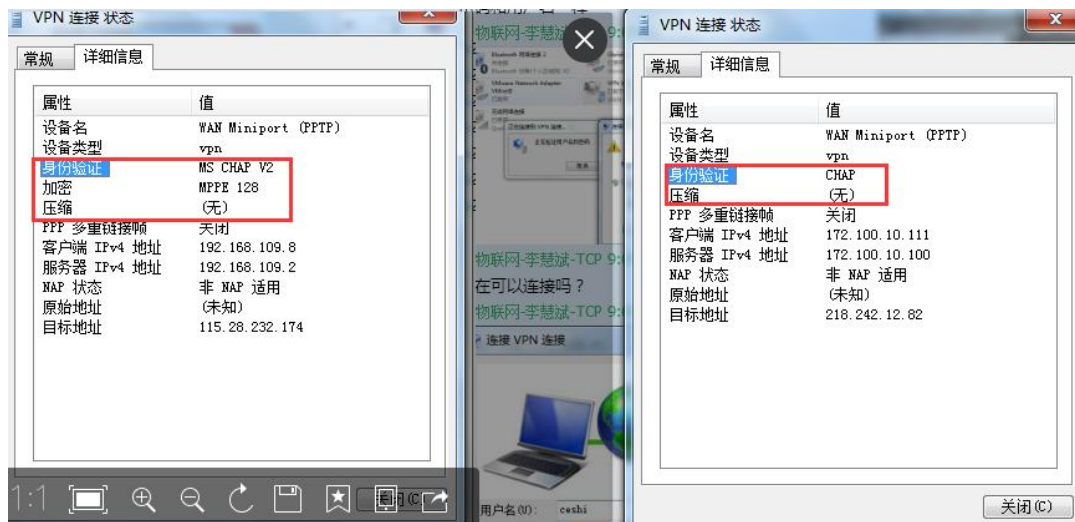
VPN 连接 状态

常规 详细信息

| 属性 | 值 |
|---|---|
| 设备名 | WAN Miniport (PPTP) |
| 设备类型 | vpn |
| 身份验证 | MS CHAP V2 |
| 加密 | MPPE 128 |
| 压缩 | (无) |
| PPP 多重链接帧 | 关闭 |
| 客户端 IPv4 地址 | 192.168.109.8 |
| 服务器 IPv4 地址 | 192.168.109.2 |
| NAP 状态 | 非 NAP 适用 |
| 原始地址 | (未知) |
| 目标地址 | 115.28.232.174 |

1:1

关闭(C)

物联网-李慧斌-TCP 9:

物联网-李慧斌-TCP 9:

在可以连接吗？

物联网-李慧斌-TCP 9:

连接 VPN 连接

用户名(U): ceshi

VPN 连接 状态

常规 详细信息

| 属性 | 值 |
|---|---|
| 设备名 | WAN Miniport (PPTP) |
| 设备类型 | vpn |
| 身份验证 | CHAP |
| 压缩 | (无) |
| PPP 多重链接帧 | 关闭 |
| 客户端 IPv4 地址 | 172.100.10.111 |
| 服务器 IPv4 地址 | 172.100.10.100 |
| NAP 状态 | 非 NAP 适用 |
| 原始地址 | (未知) |
| 目标地址 | 218.242.12.82 |

关闭(C)